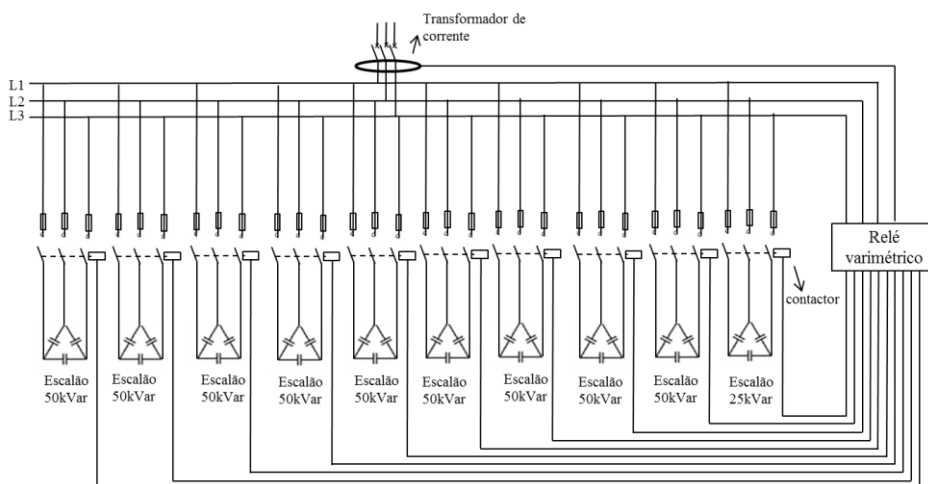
Transformador de corrente

L1
L2
L3

Relé varimétrico

contactor

Escalão 50kVar

Escalão 50kVar

Escalão 50kVar

Escalão 50kVar

Escalão 50kVar

Escalão 50kVar

Escalão 50kVar

Escalão 50kVar

Escalão 50kVar

Escalão 25kVar